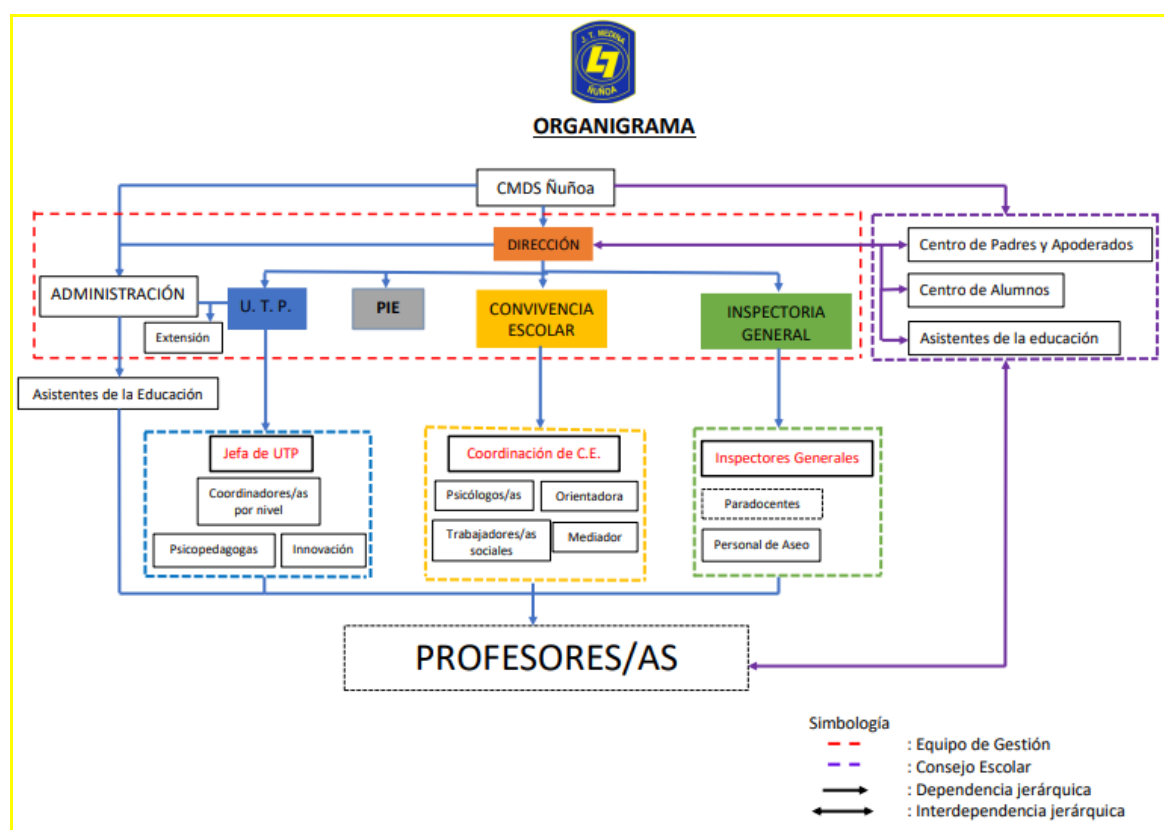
J. T. MEDINA
LT
ÑUÑOA

ORGANIGRAMA

CMDS Ñuñoa

DIRECCIÓN

Centro de Padres y Apoderados

Centro de Alumnos

Asistentes de la educación

ADMINISTRACIÓN

U. T. P.

PIE

CONVIVENCIA ESCOLAR

INSPECTORIA GENERAL

Extensión

Asistentes de la Educación

Jefa de UTP

Coordinadores/as por nivel

Psicopedagogas

Innovación

Coordinación de C.E.

Psicólogos/as

Orientadora

Trabajadores/as sociales

Mediador

Inspectores Generales

Paradocentes

Personal de Aseo

PROFESORES/AS

Simbología
: Equipo de Gestión
: Consejo Escolar
: Dependencia jerárquica
: Interdependencia jerárquica